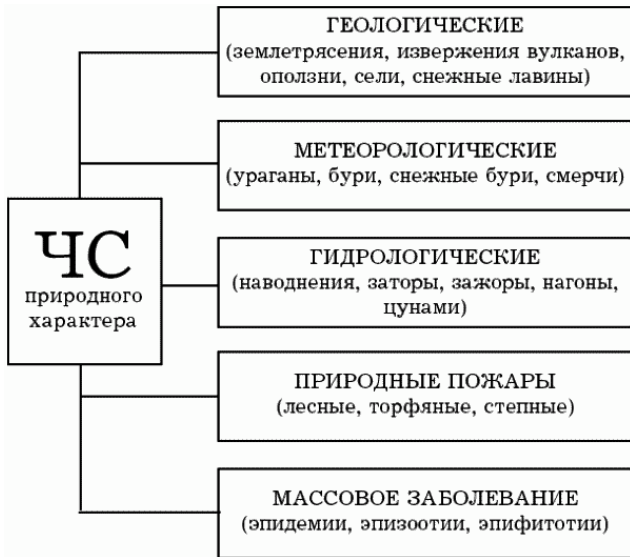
ЧС
природного характера

ГЕОЛОГИЧЕСКИЕ
(землетрясения, извержения вулканов, оползни, сели, снежные лавины)

МЕТЕОРОЛОГИЧЕСКИЕ
(ураганы, бури, снежные бури, смерчи)

ГИДРОЛОГИЧЕСКИЕ
(наводнения, заторы, зажоры, нагоны, цунами)

ПРИРОДНЫЕ ПОЖАРЫ
(лесные, торфяные, степные)

МАССОВОЕ ЗАБОЛЕВАНИЕ
(эпидемии, эпизоотии, эпифитотии)